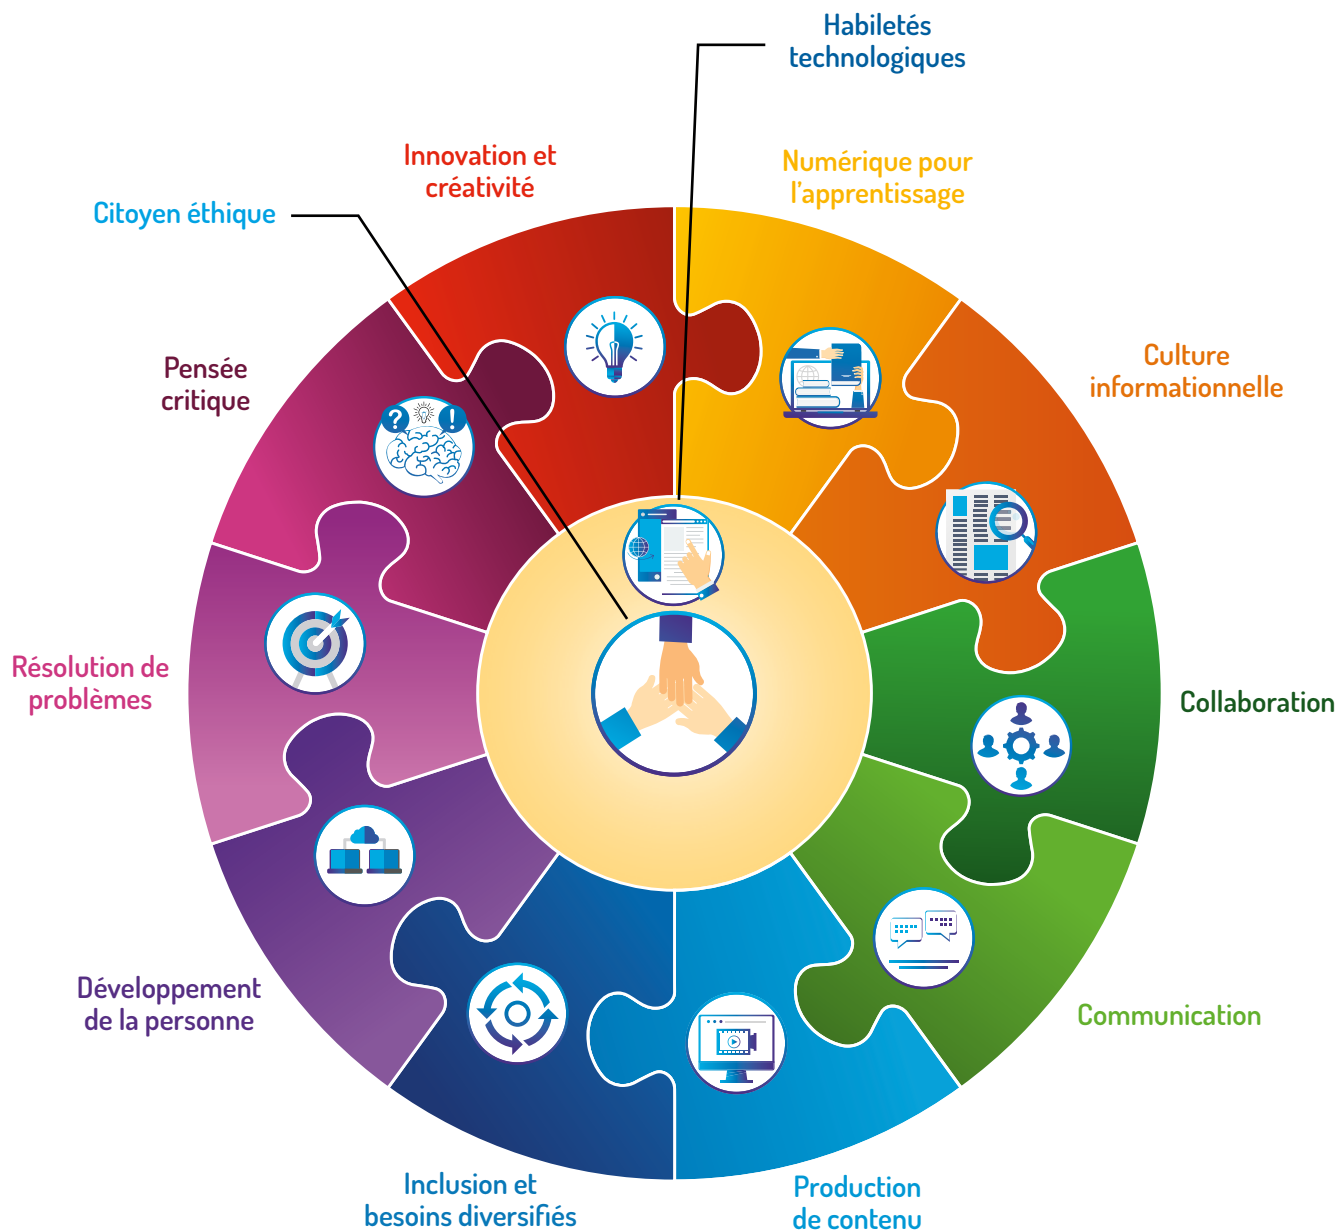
Habiletés technologiques

Innovation et créativité

Numérique pour l'apprentissage

Citoyen éthique

Culture informationnelle

Pensée critique

Collaboration

Résolution de problèmes

Communication

Développement de la personne

Inclusion et besoins diversifiés

Production de contenu